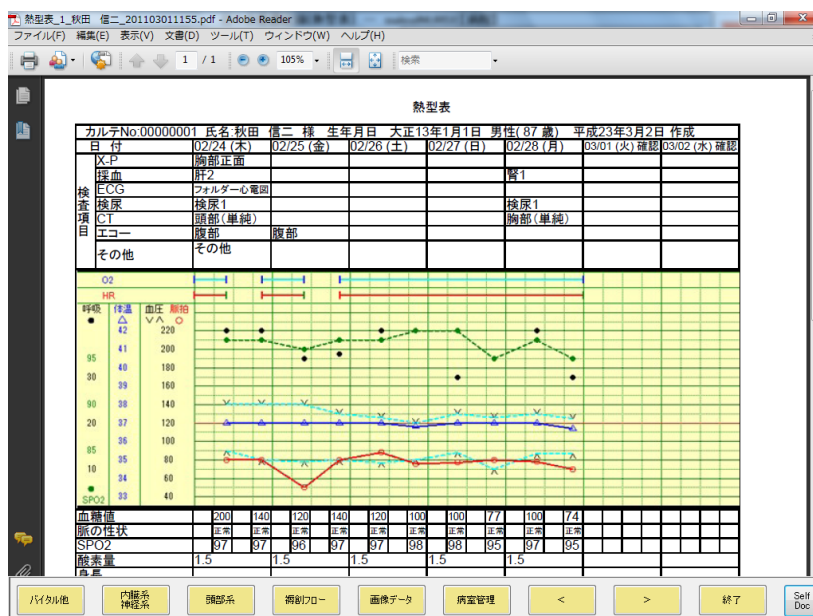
熱型表_1_秋田 信二_201103011155.pdf - Adobe Reader
ファイル(F) 編集(E) 表示(V) 文書(D) ツール(T) ウィンドウ(W) ヘルプ(H)
1 / 1 105% 検索

熱型表

カルテNo:00000001 氏名:秋田 信二 様 生年月日 大正13年1月1日 男性(87 歳) 平成23年3月2日 作成

| 日 付 | | 02/24 (木) | 02/25 (金) | 02/26 (土) | 02/27 (日) | 02/28 (月) | 03/01 (火) 確認 | 03/02 (水) 確認 |
|---|---|---|---|---|---|---|---|---|
| 検査項目 | X-P | 胸部正面 | | | | | | |
| | 採血 | 肝2 | | | | 腎1 | | |
| | ECG | フォルダー心電図 | | | | | | |
| | 検尿 | 検尿1 | | | | 検尿1 | | |
| | CT | 頭部(単純) | | | | 胸部(単純) | | |
| | エコー | 腹部 | 腹部 | | | | | |
| | その他 | その他 | | | | | | |

O2
HR
呼吸 体温 血圧 脈拍
● △ V ∧ ○
42 220
95 41 200
30 40 180
39 160
90 38 140
20 37 120
36 100
85 35 80
10 34 60
● SPO2 33 40

| 血糖値 | 200 | 140 | 120 | 140 | 120 | 100 | 100 | 77 | 100 | 74 |
|---|---|---|---|---|---|---|---|---|---|---|
| 脈の性状 | 正常 | 正常 | 正常 | 正常 | 正常 | 正常 | 正常 | 正常 | 正常 | 正常 |
| SPO2 | 97 | 97 | 96 | 97 | 97 | 98 | 98 | 95 | 97 | 95 |
| 酸素量 | 1.5 | | 1.5 | | 1.5 | | 1.5 | | 1.5 | |

バイタル他 内服系 神経系 頭部系 褥創フロー 画像データ 病室管理 < > 終了 Self Doc